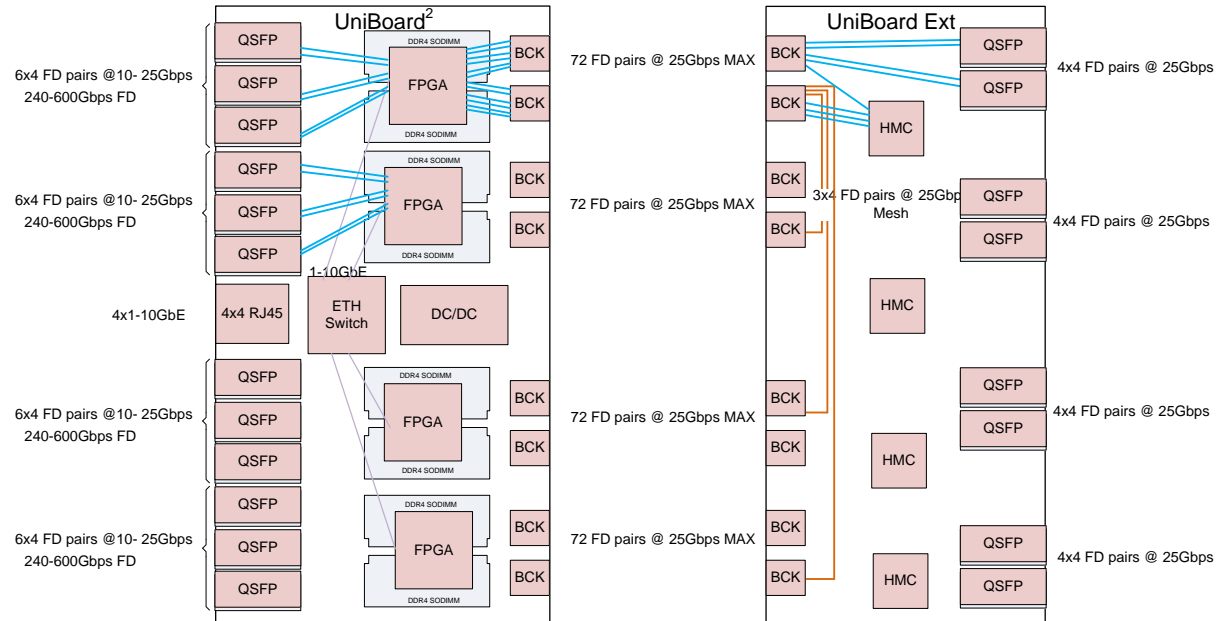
UniBoard$^2$

UniBoard Ext

6x4 FD pairs @10- 25Gbps
240-600Gbps FD

QSFP
QSFP
QSFP

DDR4 SODIMM
FPGA
DDR4 SODIMM

BCK
BCK

72 FD pairs @ 25Gbps MAX

BCK
BCK

QSFP
QSFP

4x4 FD pairs @ 25Gbps

HMC

6x4 FD pairs @10- 25Gbps
240-600Gbps FD

QSFP
QSFP
QSFP

DDR4 SODIMM
FPGA
DDR4 SODIMM

BCK
BCK

72 FD pairs @ 25Gbps MAX

BCK
BCK

3x4 FD pairs @ 25Gbp
Mesh

QSFP
QSFP

4x4 FD pairs @ 25Gbps

1-10GbE

4x1-10GbE

4x4 RJ45

ETH Switch

DC/DC

HMC

6x4 FD pairs @10- 25Gbps
240-600Gbps FD

QSFP
QSFP
QSFP

DDR4 SODIMM
FPGA
DDR4 SODIMM

BCK
BCK

72 FD pairs @ 25Gbps MAX

BCK
BCK

QSFP
QSFP

4x4 FD pairs @ 25Gbps

HMC

6x4 FD pairs @10- 25Gbps
240-600Gbps FD

QSFP
QSFP
QSFP

DDR4 SODIMM
FPGA
DDR4 SODIMM

BCK
BCK

72 FD pairs @ 25Gbps MAX

BCK
BCK

HMC

QSFP
QSFP

4x4 FD pairs @ 25Gbps